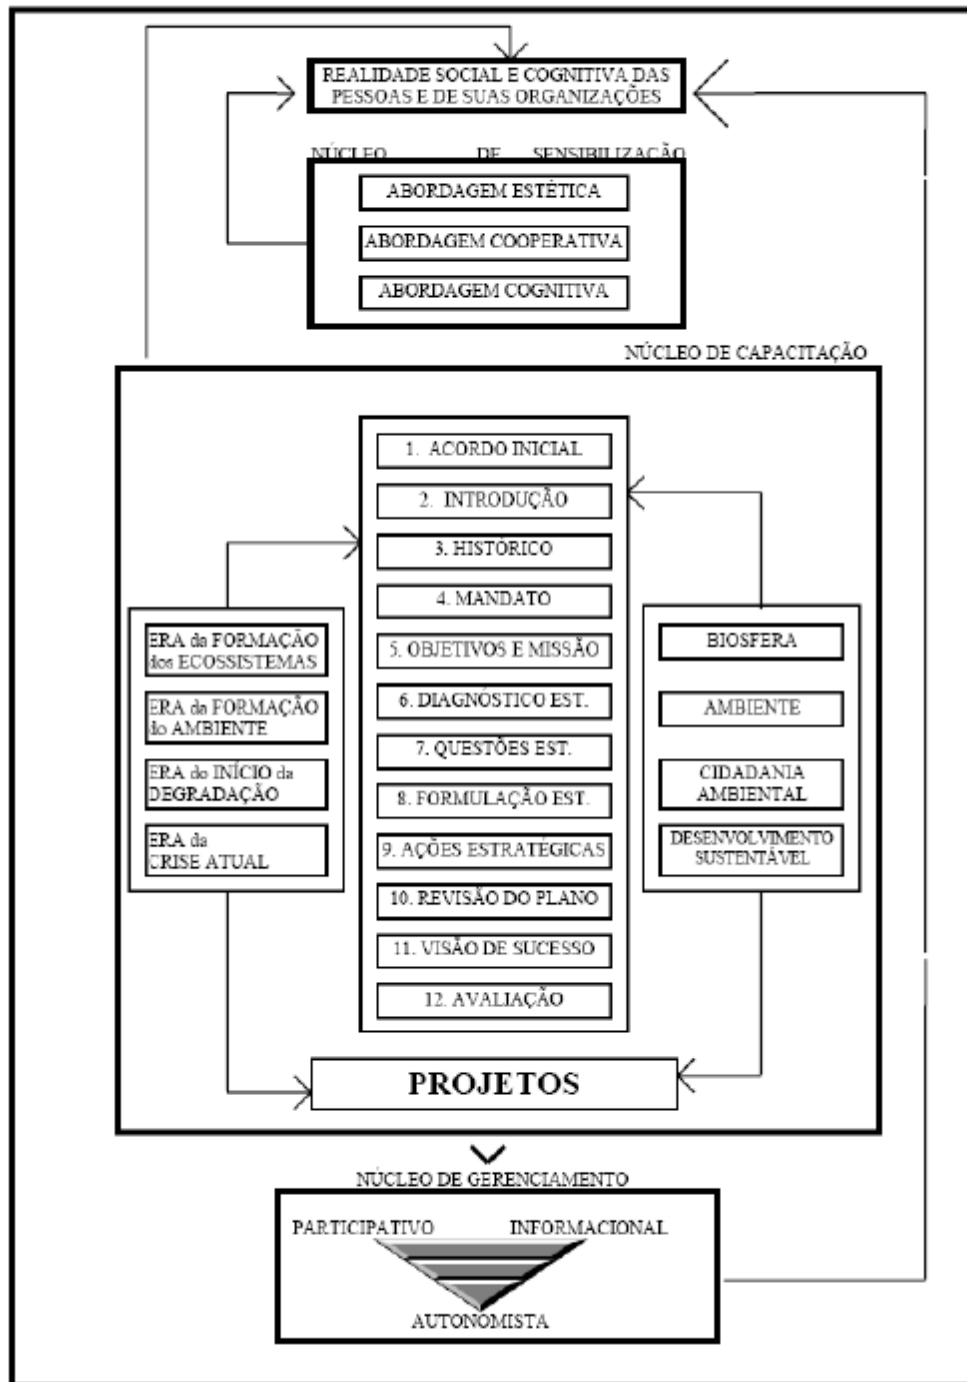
REALIDADE SOCIAL E COGNITIVA DAS PESSOAS E DE SUAS ORGANIZAÇÕES

NÚCLEO DE SENSIBILIZAÇÃO

ABORDAGEM ESTÉTICA

ABORDAGEM COOPERATIVA

ABORDAGEM COGNITIVA

NÚCLEO DE CAPACITAÇÃO

1. ACORDO INICIAL

2. INTRODUÇÃO

3. HISTÓRICO

4. MANDATO

5. OBJETIVOS E MISSÃO

6. DIAGNÓSTICO EST.

7. QUESTÕES EST.

8. FORMULAÇÃO EST.

9. AÇÕES ESTRATÉGICAS

10. REVISÃO DO PLANO

11. VISÃO DE SUCESSO

12. AVALIAÇÃO

ERA da FORMAÇÃO dos ECOSSISTEMAS

ERA da FORMAÇÃO do AMBIENTE

ERA do INÍCIO da DEGRADAÇÃO

ERA da CRISE ATUAL

BIOSFERA

AMBIENTE

CIDADANIA AMBIENTAL

DESENVOLVIMENTO SUSTENTÁVEL

PROJETOS

NÚCLEO DE GERENCIAMENTO

PARTICIPATIVO

INFORMACIONAL

AUTONOMISTA